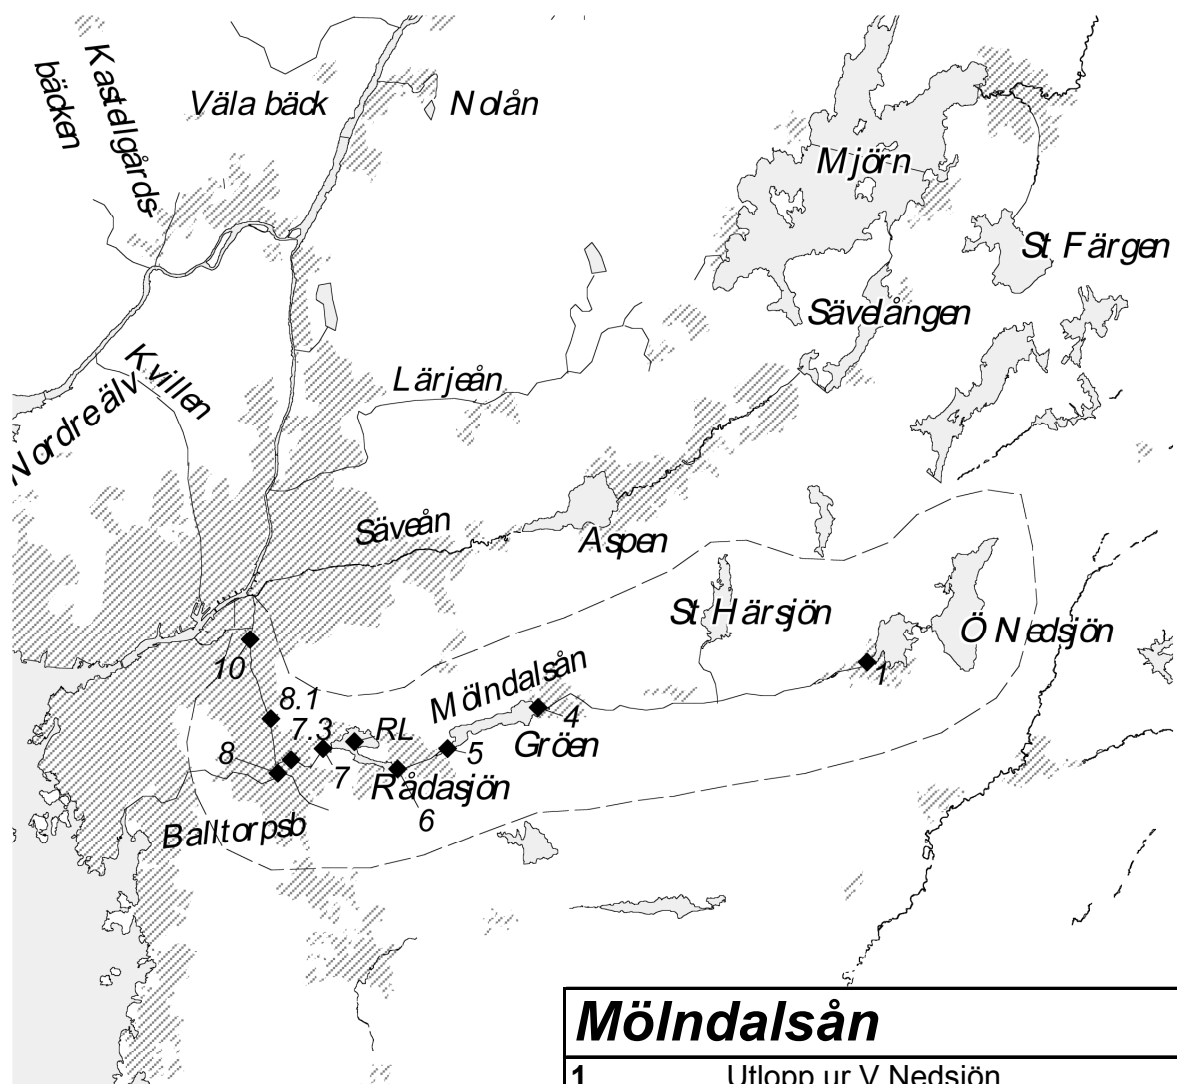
Kastelgårdsbäcken

Väla bäck

Nolån

Mjörn

St Färgen

Sävelången

Kvillen

Nordreälv

Lärjeån

Säveån

Aspen

St Härsjön

Ö Nedsjön

Mölndalsån

10

8.1

7.3

RL

4

Gröen

5

8

7

Rådasjön

6

1

Balltorpsb

Mölndalsån

1 Utlopp ur V Nedsjön